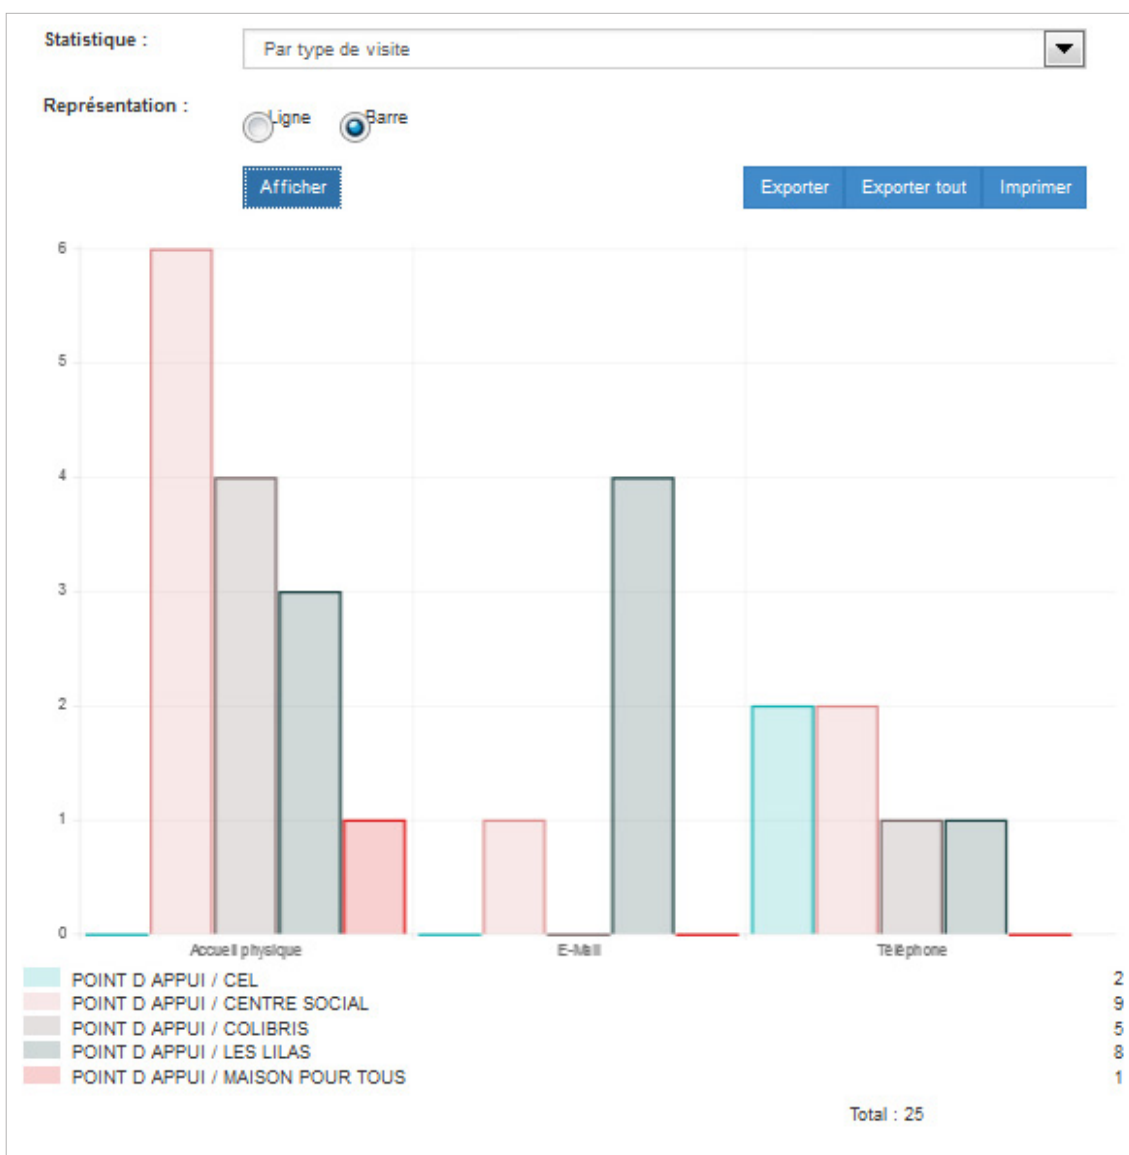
Statistique :
Par type de visite

Représentation :
Ligne
Barre

Afficher

Exporter
Exporter tout
Imprimer

6
5
4
3
2
1
0

Accueil physique
E-Mail
Téléphone

POINT D APPUI / CEL 2
POINT D APPUI / CENTRE SOCIAL 9
POINT D APPUI / COLIBRIS 5
POINT D APPUI / LES LILAS 8
POINT D APPUI / MAISON POUR TOUS 1

Total : 25